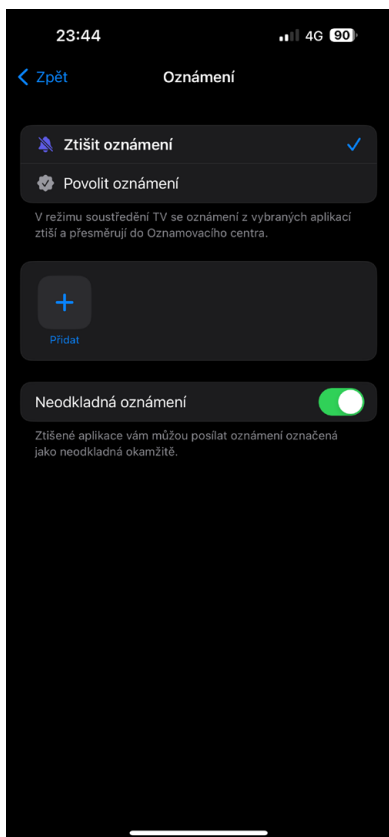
23:44

4G 90

Zpět

Oznámení

Ztišit oznámení

Povolit oznámení

V režimu soustředění TV se oznámení z vybraných aplikací ztiší a přesměrují do Oznamovacího centra.

+

Přidat

Neodkladná oznámení

Ztišené aplikace vám můžou posílat oznámení označená jako neodkladná okamžitě.